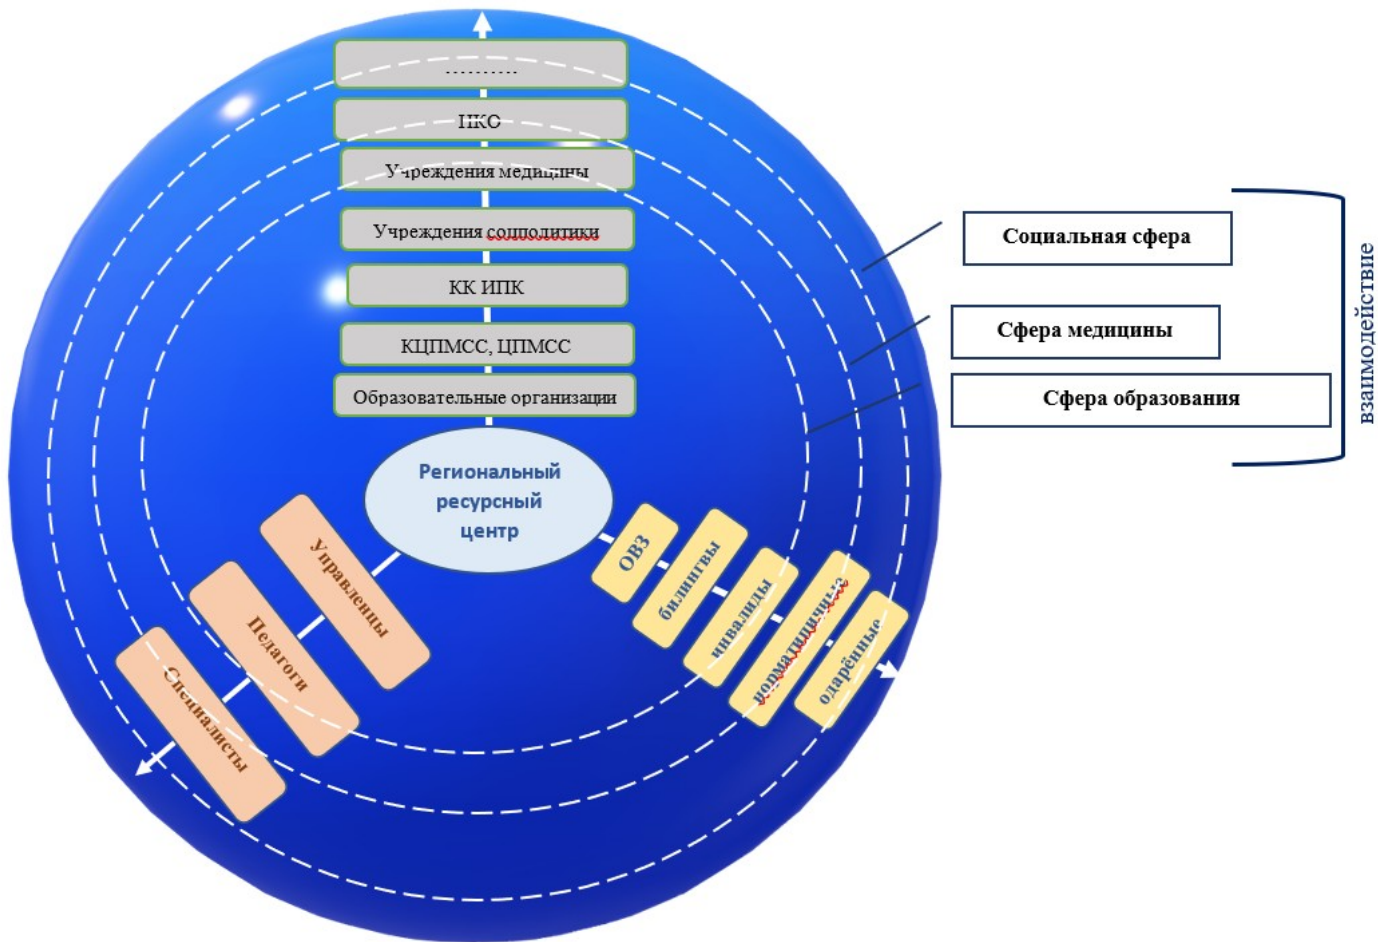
..........

НКО

Учреждения медицины

Учреждения соцполитики

КК ИПК

КЦПМСС, ЦПМСС

Образовательные организации

Региональный ресурсный центр

Управленцы

Педагоги

Специалисты

ОВЗ

билингвы

инвалиды

девиантные

одарённые

Социальная сфера

Сфера медицины

Сфера образования

взаимодействие